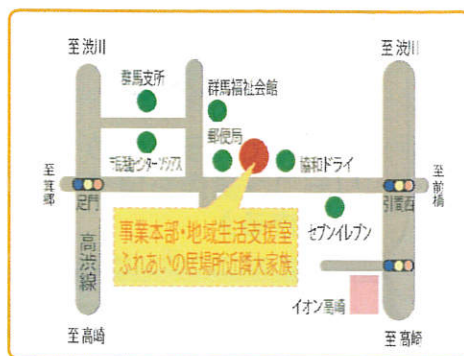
至 渋川

至 渋川

群馬支所

群馬福祉会館

郵便局

毛呂遊ピング・テンクス

橋和ドライ

至箕郷

至前橋

足門

引間西

高渋線

セブンイレブン

事業本部・地域生活支援室
ふれあいの居場所近隣大家族

イオン高崎

至 高崎

至 高崎